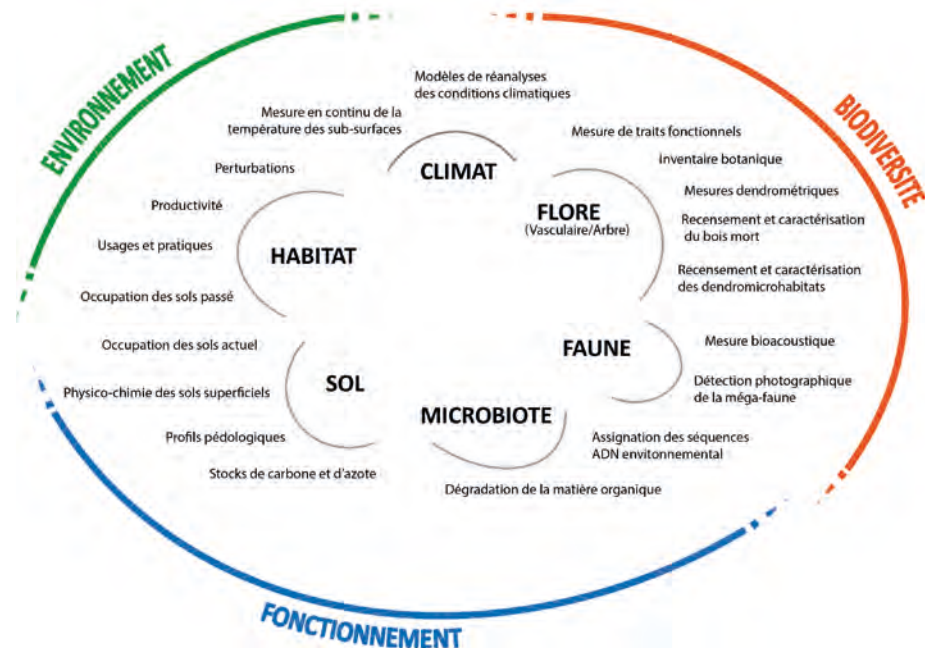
ENVIRONNEMENT

BIODIVERSITE

FONCTIONNEMENT

Modèles de réanalyses des conditions climatiques

Mesure en continu de la température des sub-surfaces

CLIMAT

Mesure de traits fonctionnels

Inventaire botanique

Mesures dendrométriques

FLORE
(Vasculaire/Arbre)

Recensement et caractérisation du bois mort

Recensement et caractérisation des dendromicrohabitats

Perturbations

Productivité

Usages et pratiques

HABITAT

Occupation des sols passé

Occupation des sols actuel

FAUNE

Mesure bioacoustique

Détection photographique de la méga-faune

SOL

Physico-chimie des sols superficiels

MICROBIOTE

Profils pédologiques

Assignation des séquences ADN environnemental

Stocks de carbone et d'azote

Dégradation de la matière organique